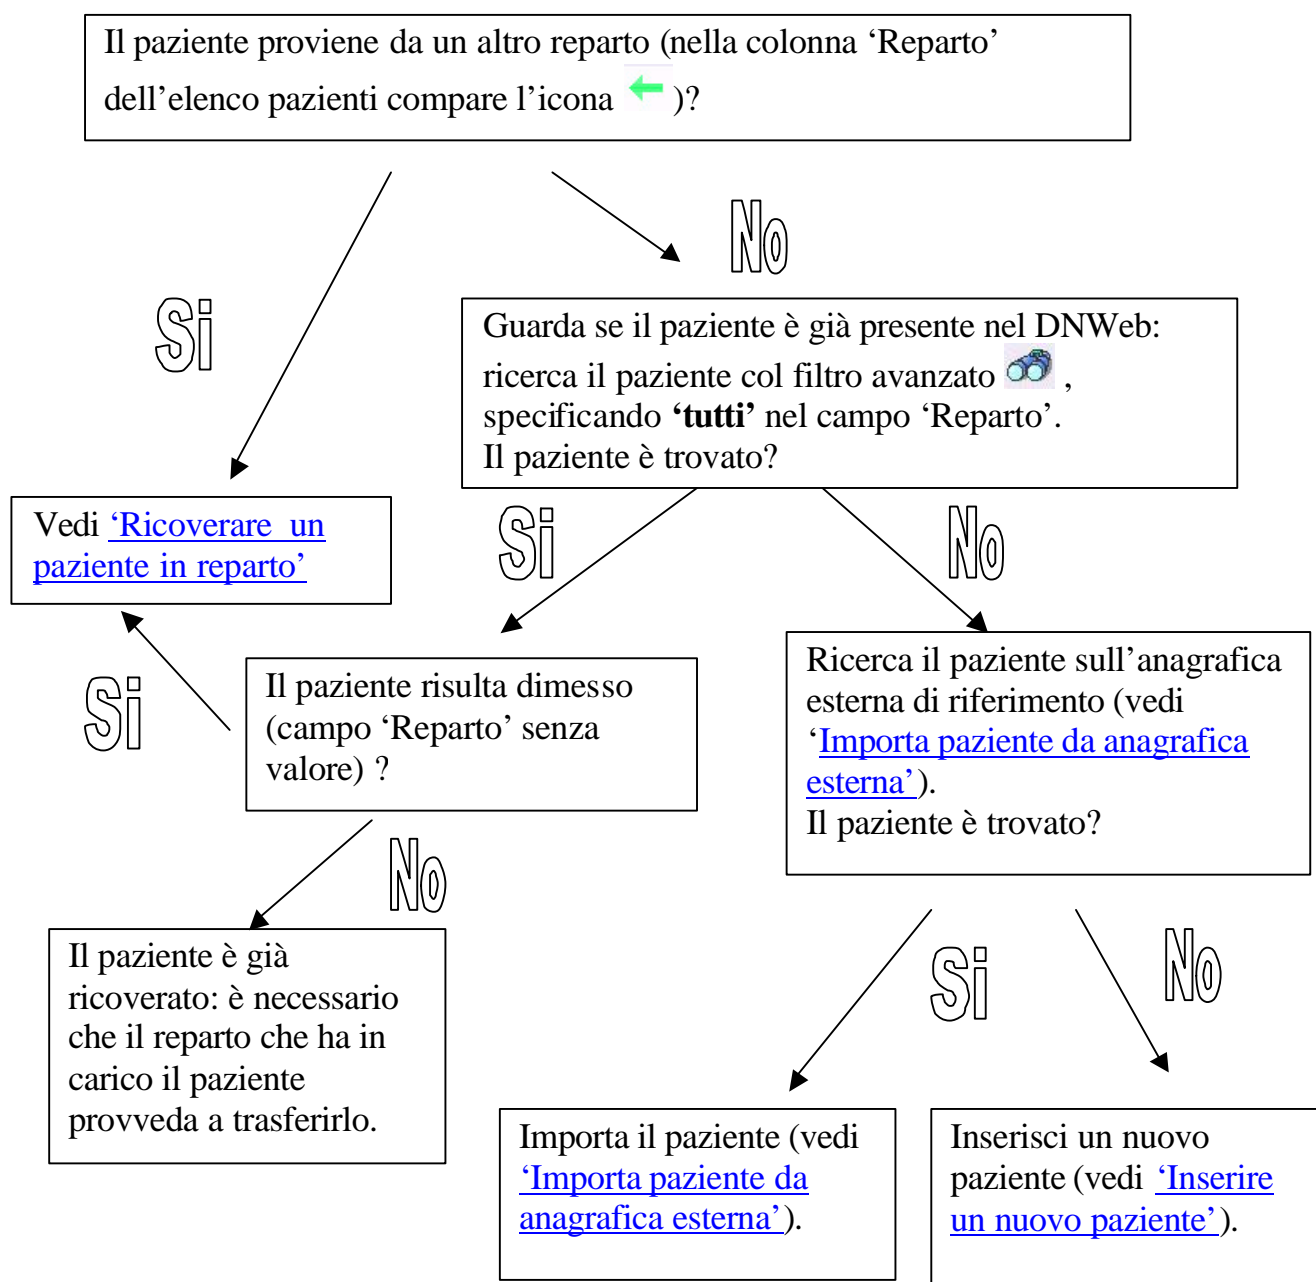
Il paziente proviene da un altro reparto (nella colonna ‘Reparto’ dell’elenco pazienti compare l’icona )?

Si

No

Guarda se il paziente è già presente nel DNWeb: ricerca il paziente col filtro avanzato , specificando **‘tutti’** nel campo ‘Reparto’.
Il paziente è trovato?

Vedi ‘Ricoverare un paziente in reparto’

Si

No

Si

Il paziente risulta dimesso (campo ‘Reparto’ senza valore) ?

Ricerca il paziente sull’anagrafica esterna di riferimento (vedi ‘Importa paziente da anagrafica esterna’).
Il paziente è trovato?

No

Il paziente è già ricoverato: è necessario che il reparto che ha in carico il paziente provveda a trasferirlo.

Si

No

Importa il paziente (vedi ‘Importa paziente da anagrafica esterna’).

Inserisci un nuovo paziente (vedi ‘Inserire un nuovo paziente’).